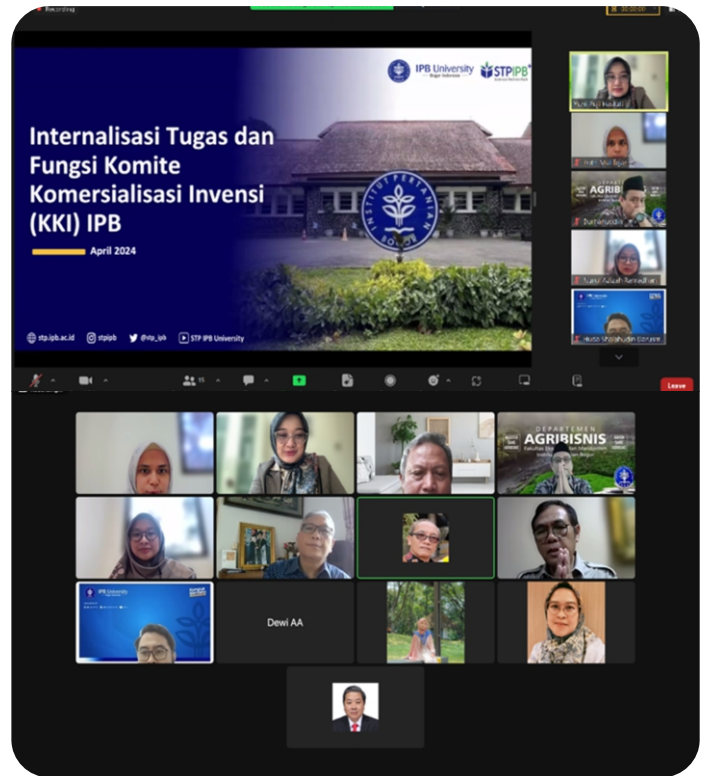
Recording

IPB University Bogor Indonesia

STPIPB

Internalisasi Tugas dan Fungsi Komite Komersialisasi Invensi (KKI) IPB

April 2024

stp.ipb.ac.id stpipb @stp_ipb STP IPB University

INSTITUT PERTANIAN BOGOR

AGRIB

Leave

DEPARTEMEN AGRIBISNIS

Dewi AA